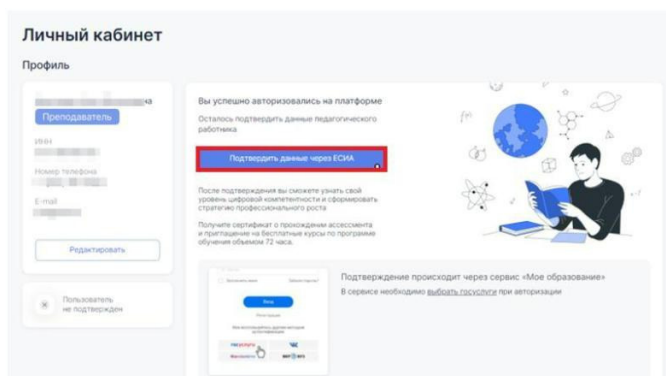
Личный кабинет

Профиль

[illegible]на

Преподаватель

ИНН

Номер телефона

E-mail

Редактировать

Пользователь не подтвержден

Вы успешно авторизовались на платформе

Осталось подтвердить данные педагогического работника

Подтвердить данные через ЕСИА

После подтверждения вы сможете узнать свой уровень цифровой компетентности и сформировать стратегию профессионального роста

Получите сертификат о прохождении ассессмента и приглашение на бесплатные курсы по программе обучения объемом 72 часа.

Подтверждение происходит через сервис «Мое образование»

В сервисе необходимо выбрать госуслуги при авторизации

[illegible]

Войти

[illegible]

госуслуги